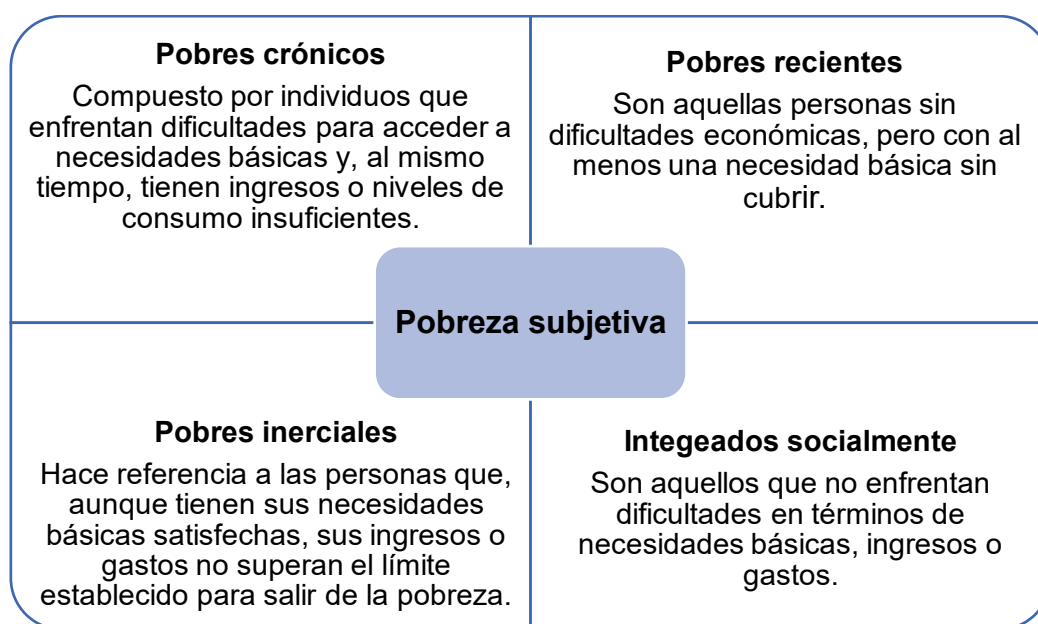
Pobres crónicos

Compuesto por individuos que enfrentan dificultades para acceder a necesidades básicas y, al mismo tiempo, tienen ingresos o niveles de consumo insuficientes.

Pobres recientes

Son aquellas personas sin dificultades económicas, pero con al menos una necesidad básica sin cubrir.

Pobreza subjetiva

Pobres inerciales

Hace referencia a las personas que, aunque tienen sus necesidades básicas satisfechas, sus ingresos o gastos no superan el límite establecido para salir de la pobreza.

Integeados socialmente

Son aquellos que no enfrentan dificultades en términos de necesidades básicas, ingresos o gastos.